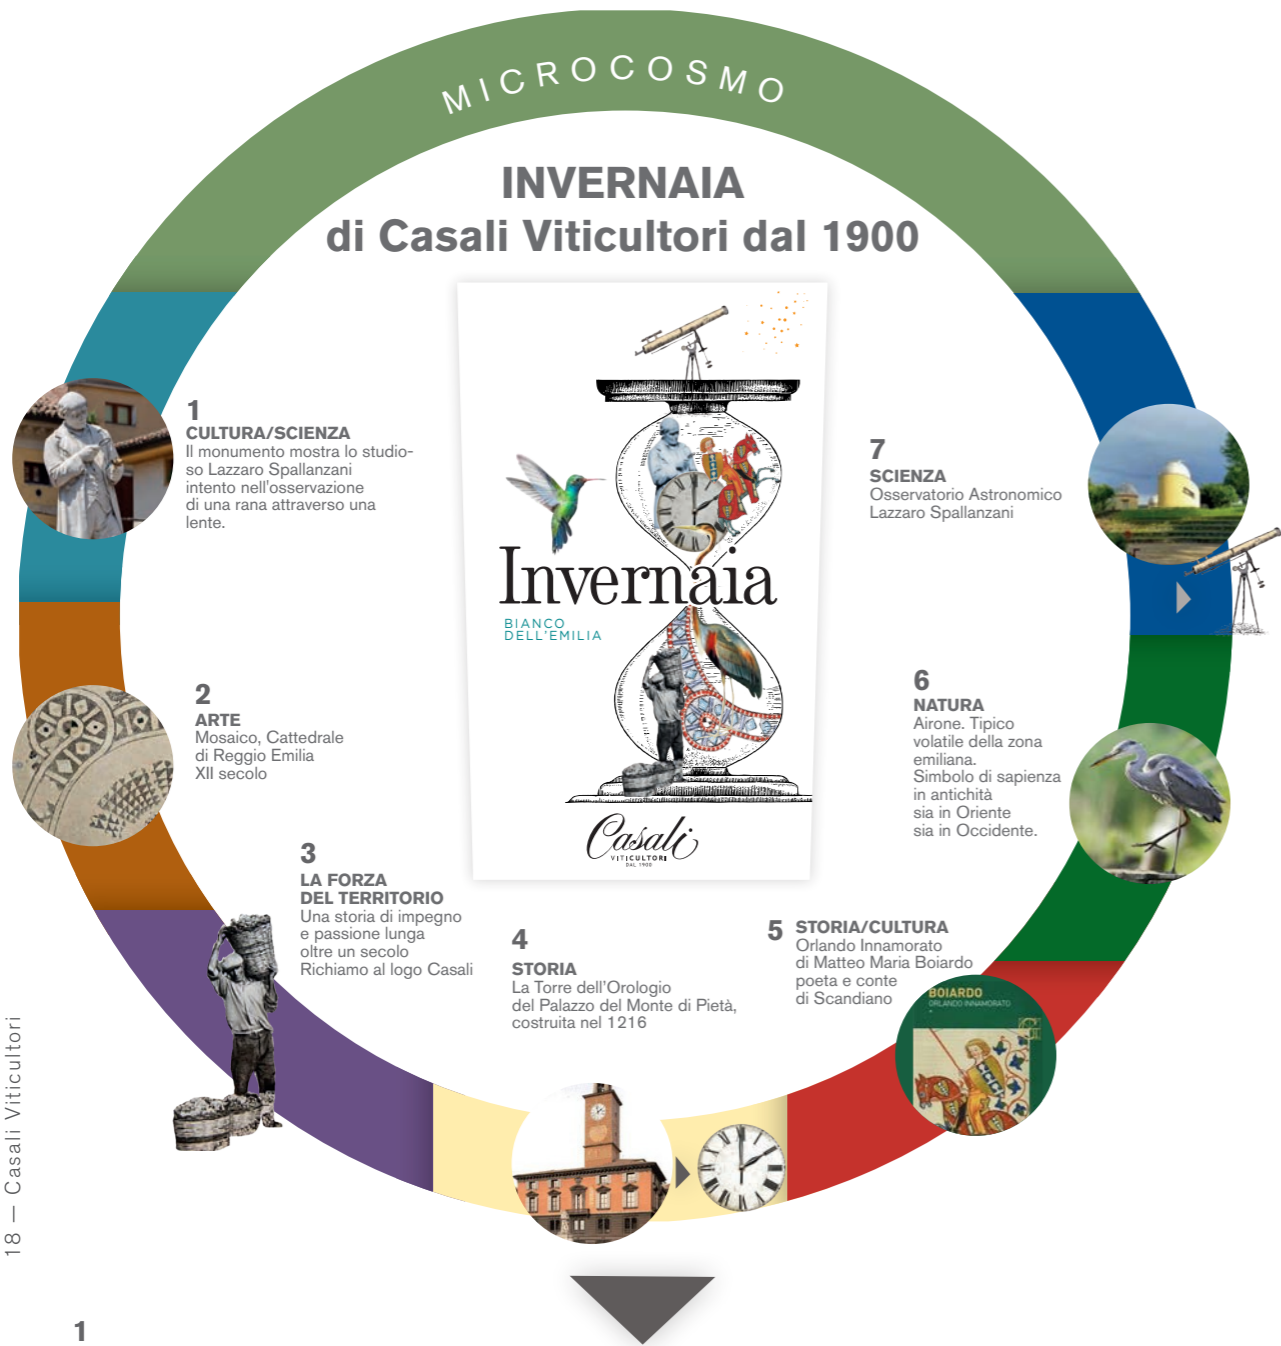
MICROCOSMO

INVERNAIA
di Casali Viticultori dal 1900

Invernaia
BIANCO DELL'EMILIA

Casali
VITICULTORI
DAL 1900

1
CULTURA/SCIENZA
Il monumento mostra lo studioso Lazzaro Spallanzani intento nell'osservazione di una rana attraverso una lente.

7
SCIENZA
Osservatorio Astronomico Lazzaro Spallanzani

2
ARTE
Mosaico, Cattedrale di Reggio Emilia XII secolo

6
NATURA
Airone. Tipico volatile della zona emiliana.
Simbolo di sapienza in antichità sia in Oriente sia in Occidente.

3
LA FORZA DEL TERRITORIO
Una storia di impegno e passione lunga oltre un secolo
Richiamo al logo Casali

4
STORIA
La Torre dell'Orologio del Palazzo del Monte di Pietà, costruita nel 1216

5 STORIA/CULTURA
Orlando Innamorato di Matteo Maria Boiardo poeta e conte di Scandiano

BOIARDO
ORLANDO INNAMORATO

18 — Casali Viticultori

1